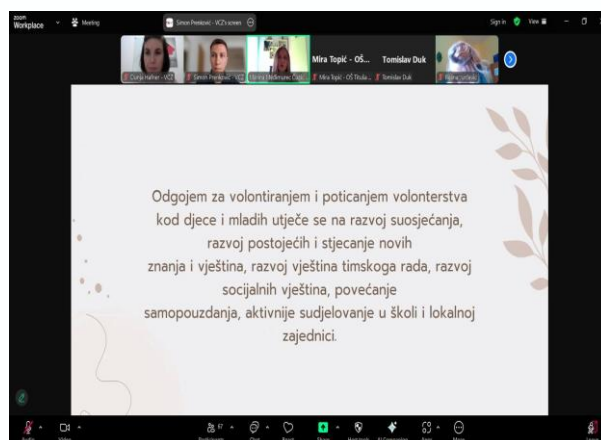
zoom Workplace Meeting

Simon Prenković - VCZ's screen

Sign in View

Dunja Hafner - VCZ

Simon Prenković - VCZ

Mira Topić - OŠ...

Tomislav Duk

Mira Topić - OŠ Titula...

Tomislav Duk

Odgojem za volontiranjem i poticanjem volonterstva kod djece i mladih utječe se na razvoj suosjećanja, razvoj postojećih i stjecanje novih znanja i vještina, razvoj vještina timskoga rada, razvoj socijalnih vještina, povećanje samopouzdanja, aktivnije sudjelovanje u školi i lokalnoj zajednici.

Audio Video Participants 17 Chat React Share Host tools AI Companion Apps More